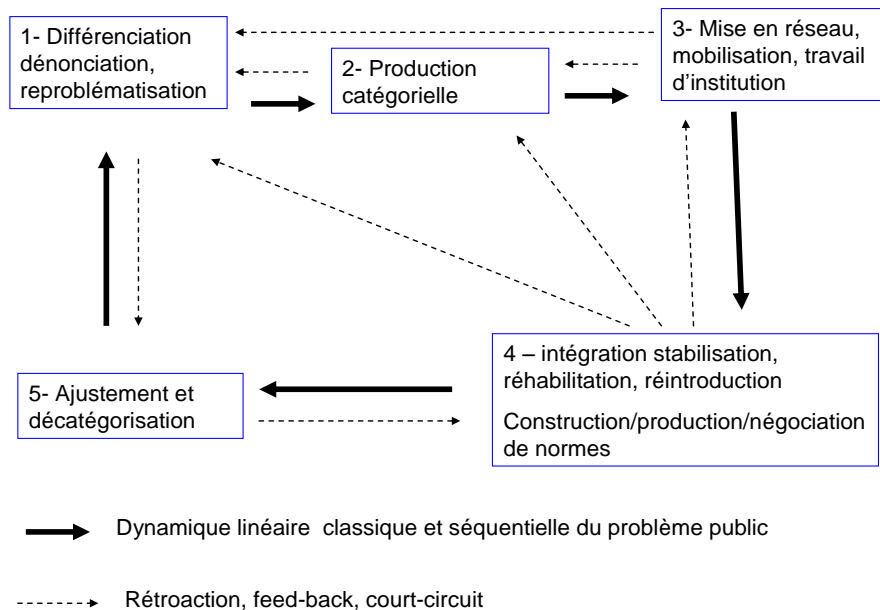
1- Différenciation dénonciation, reproblématisation

2- Production catégorielle

3- Mise en réseau, mobilisation, travail d'institution

4 – intégration stabilisation, réhabilitation, réintroduction

Construction/production/négociation de normes

5- Ajustement et décatégorisation

Dynamique linéaire classique et séquentielle du problème public

Rétroaction, feed-back, court-circuit